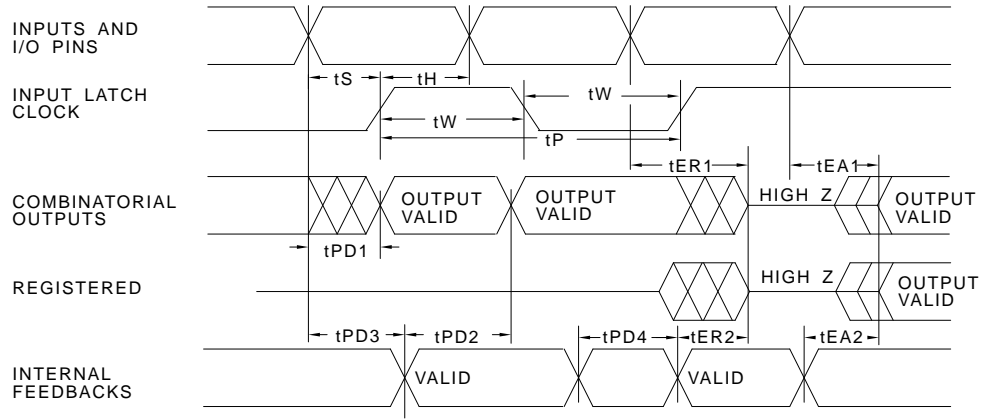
INPUTS AND I/O PINS

tS

tH

INPUT LATCH CLOCK

tW

tW

tP

tER1

tEA1

COMBINATORIAL OUTPUTS

OUTPUT VALID

OUTPUT VALID

HIGH Z

OUTPUT VALID

tPD1

REGISTERED

HIGH Z

OUTPUT VALID

tPD3

tPD2

tPD4

tER2

tEA2

INTERNAL FEEDBACKS

VALID

VALID